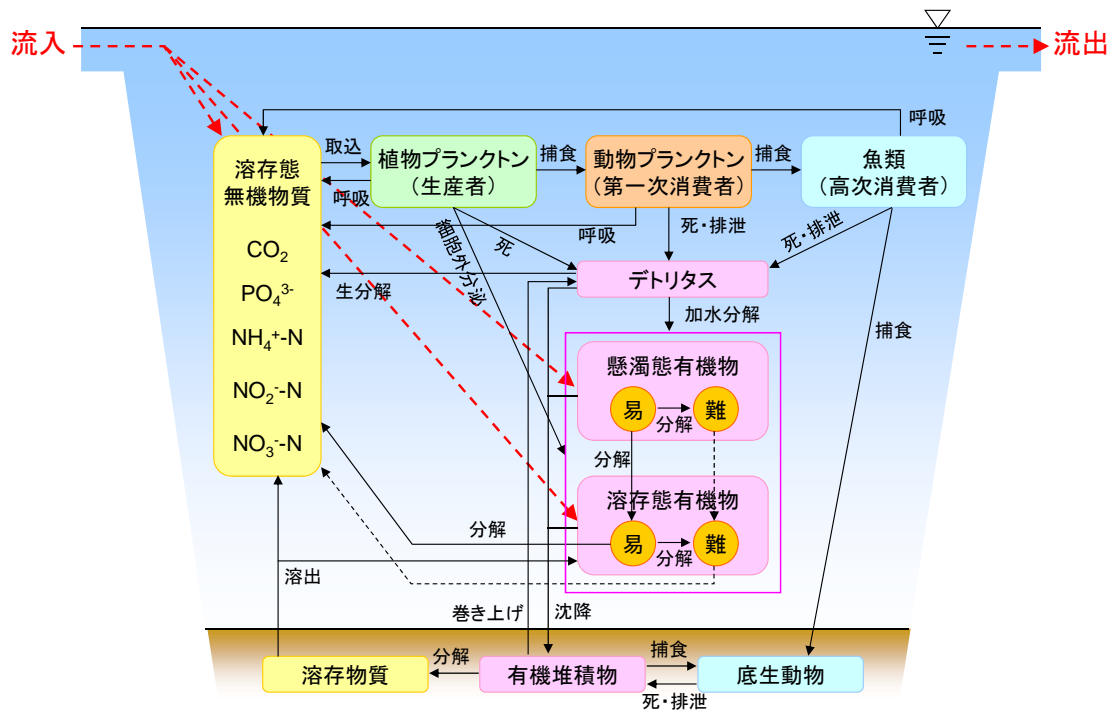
流入

流出

呼吸

溶存態
無機物質

$CO_2$

$PO_4^{3-}$

$NH_4^+$-N

$NO_2^-$-N

$NO_3^-$-N

取込

呼吸

植物プランクトン
（生産者）

捕食

動物プランクトン
（第一次消費者）

捕食

魚類
（高次消費者）

細胞外分泌

死

呼吸

死・排泄

死・排泄

デトリタス

生分解

加水分解

捕食

懸濁態有機物

易

分解

難

分解

溶存態有機物

易

分解

難

分解

溶出

巻き上げ

沈降

溶存物質

分解

有機堆積物

捕食

底生動物

死・排泄